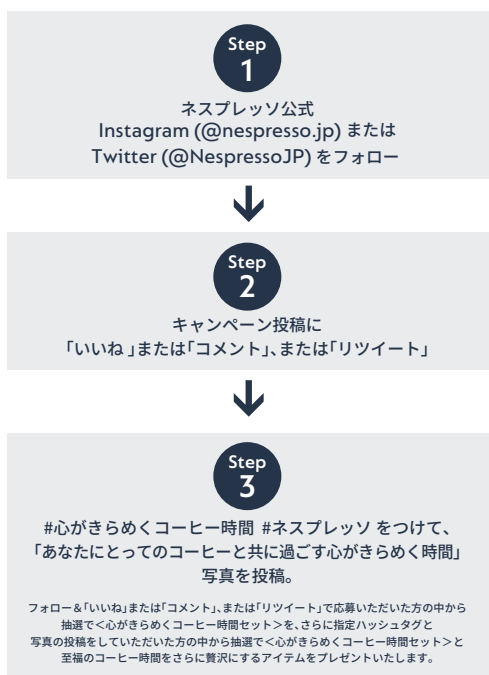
Step
1
ネスプレッソ公式
Instagram (@nespresso.jp) または
Twitter (@NespressoJP) をフォロー

Step
2
キャンペーン投稿に
「いいね」または「コメント」、または「リツイート」

Step
3
#心がきらめくコーヒー時間 #ネスプレッソ をつけて、
「あなたにとってのコーヒーと共に過ごす心がきらめく時間」
写真を投稿。

フォロー&「いいね」または「コメント」、または「リツイート」で応募いただいた方の中から
抽選で<心がきらめくコーヒー時間セット>を、さらに指定ハッシュタグと
写真の投稿をしていただいた方の中から抽選で<心がきらめくコーヒー時間セット>と
至福のコーヒー時間をさらに贅沢にするアイテムをプレゼントいたします。